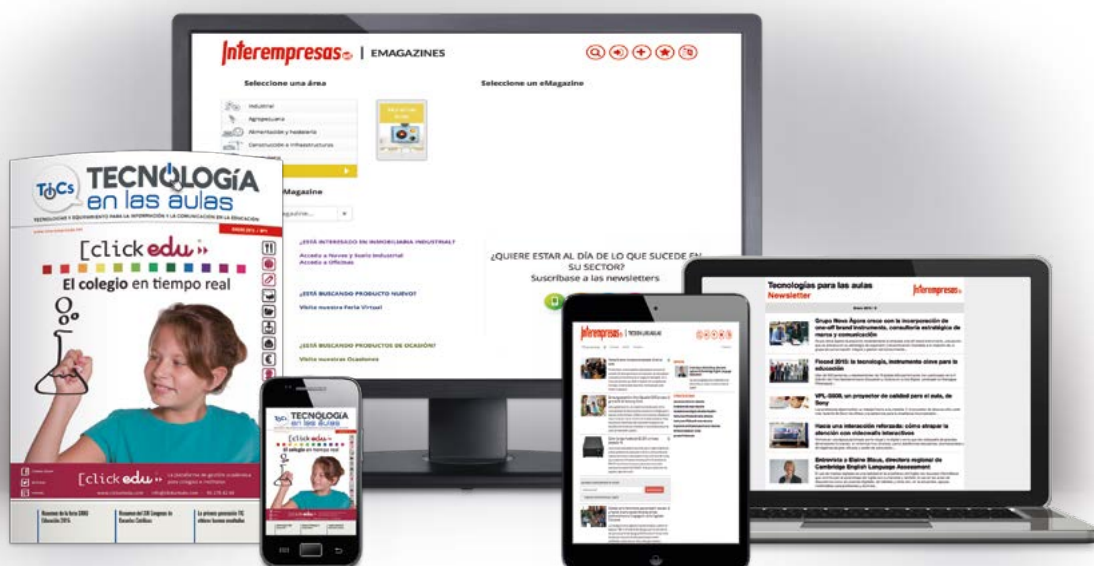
Interempresas | EMAGAZINES

Seleccione una área

Industrial
Agropecuaria
Alimentación y hostelería
Construcción e infraestructuras

Seleccione un eMagazine

Magazine

¿ESTÁ INTERESADO EN INMOBILIARIA INDUSTRIAL?
Acceda a Naves y Suelo Industrial
Acceda a Oficinas

¿ESTÁ BUSCANDO PRODUCTO NUEVO?
Visite nuestra Feria Virtual

¿ESTÁ BUSCANDO PRODUCTOS DE OCASIÓN?
Visite nuestras Ocasiones

¿QUIERE ESTAR AL DÍA DE LO QUE SUCEDE EN SU SECTOR?
Suscríbase a las newsletters

TICs TECNOLOGÍA en las aulas
TECNOLOGÍAS Y EQUIPAMIENTO PARA LA INFORMACIÓN Y LA COMUNICACIÓN EN EDUCACIÓN

[click edu
El colegio en tiempo real

[click edu
La plataforma de gestión académica para colegios e institutos

Resumen de la feria SIMO Educación 2014
Resumen del XIII Congreso de Escuelas Católicas
La primera generación TIC obtiene buenos resultados

TICs TECNOLOGÍA en las aulas
[click edu
El colegio en tiempo real

Interempresas | TECNOLOGÍA

Tecnologías para las aulas
Newsletter
Interempresas

Grupo Nova Ágora crece con la incorporación de one-off brand instruments, consultoría estratégica de marca y comunicación

Ficoed 2015: la tecnología, instrumento clave para la educación

VPL-SX536, un proyector de calidad para el aula, de Sony

Hacia una interacción reforzada: cómo atrapar la atención con videowalls interactivos

Entrevista a Elaine Meus, directora regional de Cambridge English Language Assessment